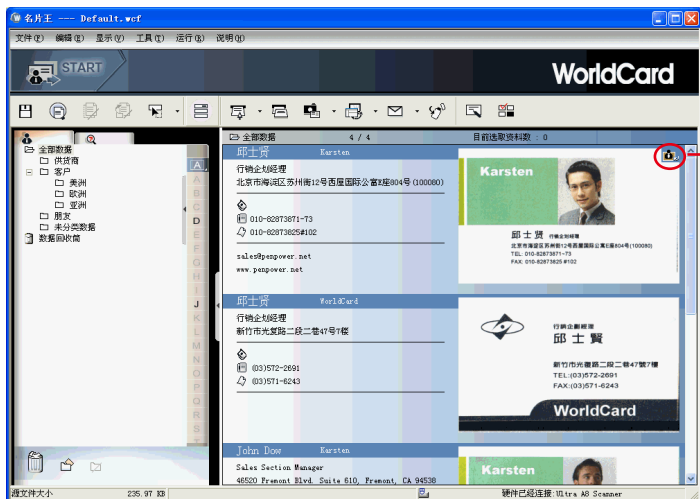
名片王 --- Default.wcf

文件(F) 编辑(E) 显示(V) 工具(T) 运行(G) 说明(H)

START

WorldCard

全部数据
供货商
客户
美洲
欧洲
亚洲
朋友
未分类数据
数据回收筒

A B C D E F G H I J K L M N O P Q R S

全部数据 4 / 4 目前选取资料数 : 1

邱士贤 Karsten
行销企划经理
北京市海淀区苏州街12号西屋国际公寓E座804号(100080)
010-82873871-73
010-82873825#102
sales@penpower.net
www.penpower.net

Karsten
邱士賢 行销企划经理
北京市海淀区苏州街12号西屋国际公寓E座804号(100080)
TEL: 010-82873871-73
FAX: 010-82873825#102

邱士贤 WorldCard
行销企划经理
新竹市光复路二段二巷47号7楼
(03)572-2691
(03)571-6243

行銷企劃經理
邱士賢
新竹市光復路二段二巷47號7樓
TEL:(03)572-2691
FAX:(03)571-6243
WorldCard

John Dow Karsten
Sales Section Manager
46520 Fremont Blvd. Suite 610, Fremont, CA 94538

Karsten

源文件大小 235.97 KB 硬件已经连接: Ultra A8 Scanner